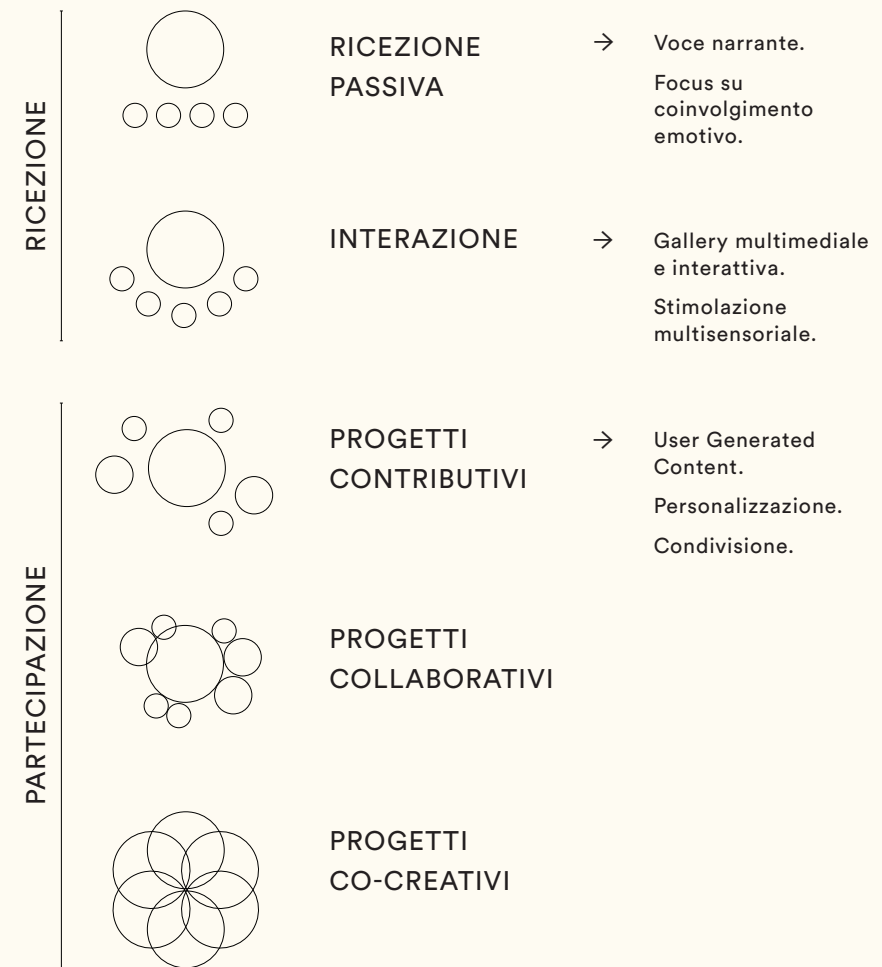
RICEZIONE

RICEZIONE PASSIVA → Voce narrante.

Focus su coinvolgimento emotivo.

INTERAZIONE → Gallery multimediale e interattiva.

Stimolazione multisensoriale.

PARTECIPAZIONE

PROGETTI CONTRIBUTIVI → User Generated Content.

Personalizzazione.

Condivisione.

PROGETTI COLLABORATIVI

PROGETTI CO-CREATIVI